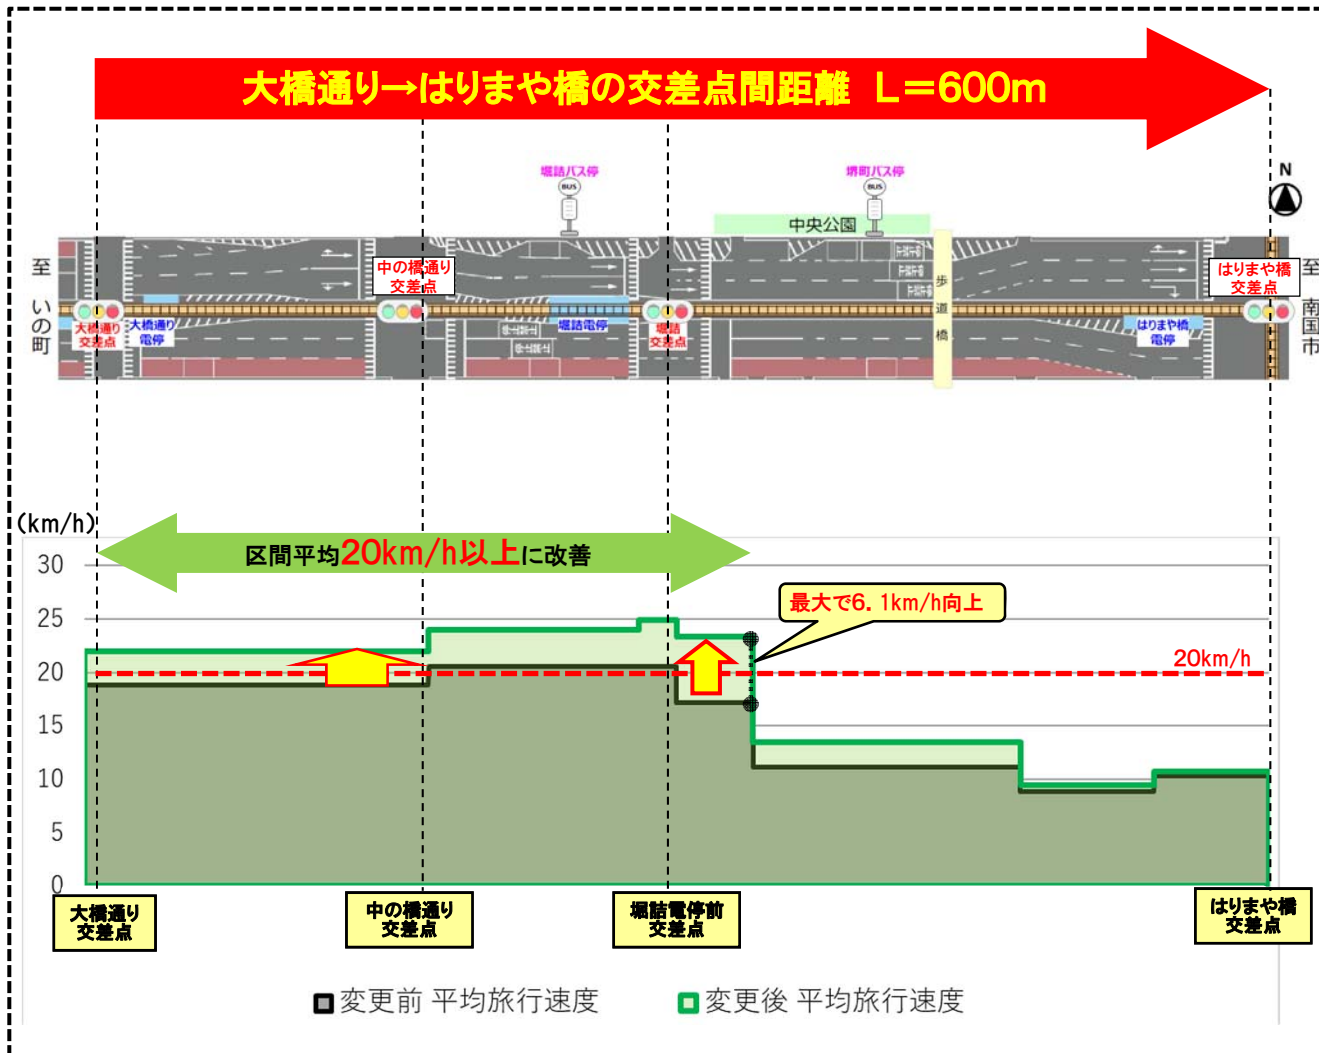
大橋通り→はりまや橋の交差点間距離 L＝600m

堀詰バス停

堺町バス停

N

中央公園

至いの町

中の橋通り交差点

はりまや橋交差点

至南国市

大橋通り交差点

大橋通り電停

堀詰電停

堀詰交差点

歩道橋

はりまや橋電停

(km/h)

区間平均20km/h以上に改善

最大で6.1km/h向上

20km/h

30
25
20
15
10
5
0

大橋通り交差点

中の橋通り交差点

堀詰電停前交差点

はりまや橋交差点

変更前 平均旅行速度

変更後 平均旅行速度